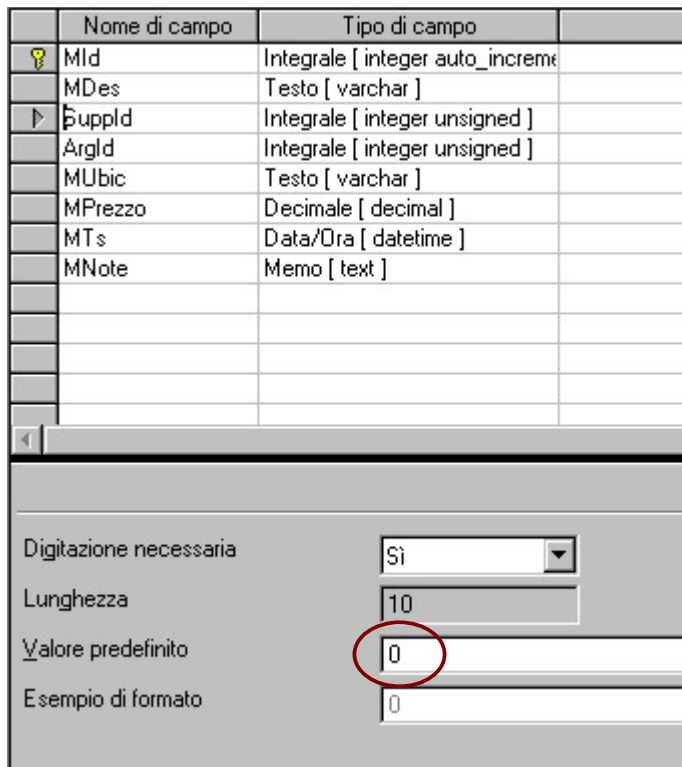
| Nome di campo | Tipo di campo |
|---|---|
| MId | Integrale [ integer auto_increme |
| MDes | Testo [ varchar ] |
| SuppId | Integrale [ integer unsigned ] |
| ArgId | Integrale [ integer unsigned ] |
| MUbic | Testo [ varchar ] |
| MPrezzo | Decimale [ decimal ] |
| MTs | Data/Ora [ datetime ] |
| MNote | Memo [ text ] |

Digitazione necessaria Sì

Lunghezza 10

Valore predefinito 0

Esempio di formato 0